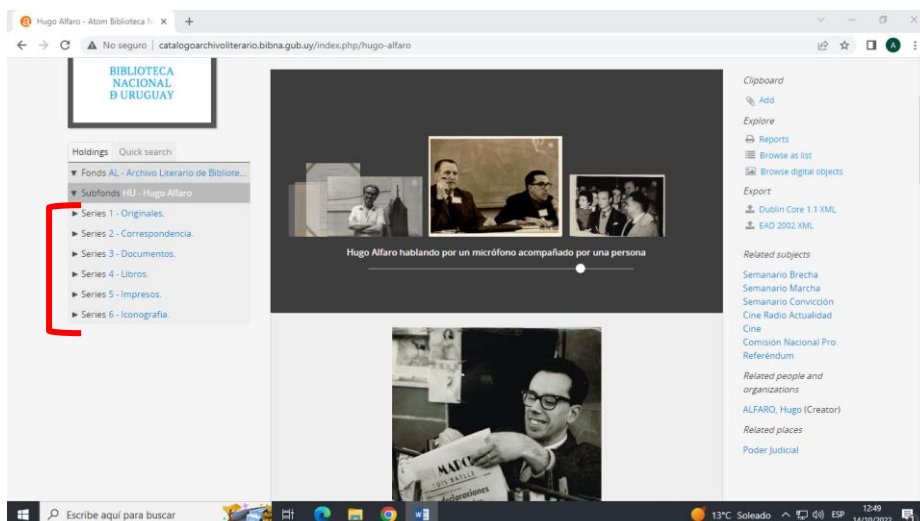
Hugo Alfaro - Atom Biblioteca N ×
No seguro | catalogoarchivoliterario.bibna.gub.uy/index.php/hugo-alfaro

BIBLIOTECA NACIONAL D URUGUAY

Holdings Quick search
▼ Fonds AL - Archivo Literario de Bibliote...
▼ Subfonds HU - Hugo Alfaro
► Series 1 - Originales.
► Series 2 - Correspondencia.
► Series 3 - Documentos.
► Series 4 - Libros.
► Series 5 - Impresos.
► Series 6 - Iconografía.

Hugo Alfaro hablando por un micrófono acompañado por una persona

MARC
LUIS BATLLE
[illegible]laraciones

Clipboard
Add
Explore
Reports
Browse as list
Browse digital objects
Export
Dublin Core 1.1 XML
EAD 2002 XML
Related subjects
Semanario Brecha
Semanario Marcha
Semanario Convicción
Cine Radio Actualidad
Cine
Comisión Nacional Pro Referéndum
Related people and organizations
ALFARO, Hugo (Creator)
Related places
Poder Judicial

Escribe aquí para buscar
13°C Soleado ESP 12:49 14/10/2022